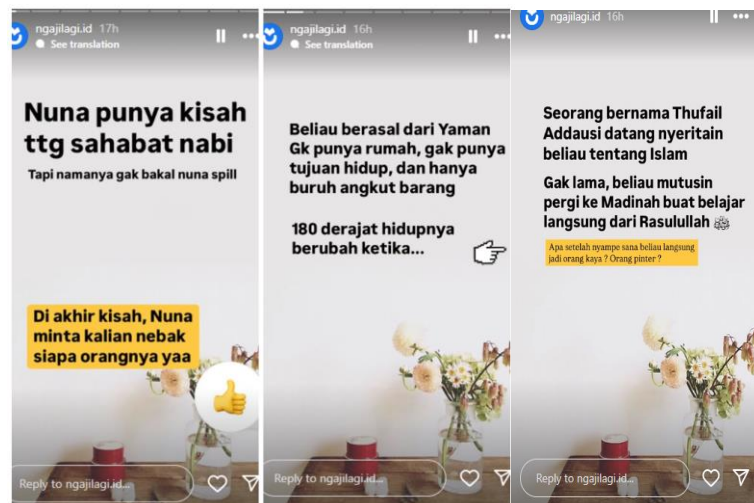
ngajilagi.id 17h
See translation

Nuna punya kisah ttg sahabat nabi

Tapi namanya gak bakal nuna spill

Di akhir kisah, Nuna minta kalian nebak siapa orangnya yaa

Reply to ngajilagi.id...

ngajilagi.id 16h
See translation

Beliau berasal dari Yaman Gk punya rumah, gak punya tujuan hidup, dan hanya buruh angkut barang

180 derajat hidupnya berubah ketika...

Reply to ngajilagi.id...

ngajilagi.id 16h

Seorang bernama Thufail Addausi datang nyeritain beliau tentang Islam

Gak lama, beliau mutusin pergi ke Madinah buat belajar langsung dari Rasulullah ﷺ

Apa setelah nyampe sana beliau langsung jadi orang kaya ? Orang pinter ?

Reply to ngajilagi.id...